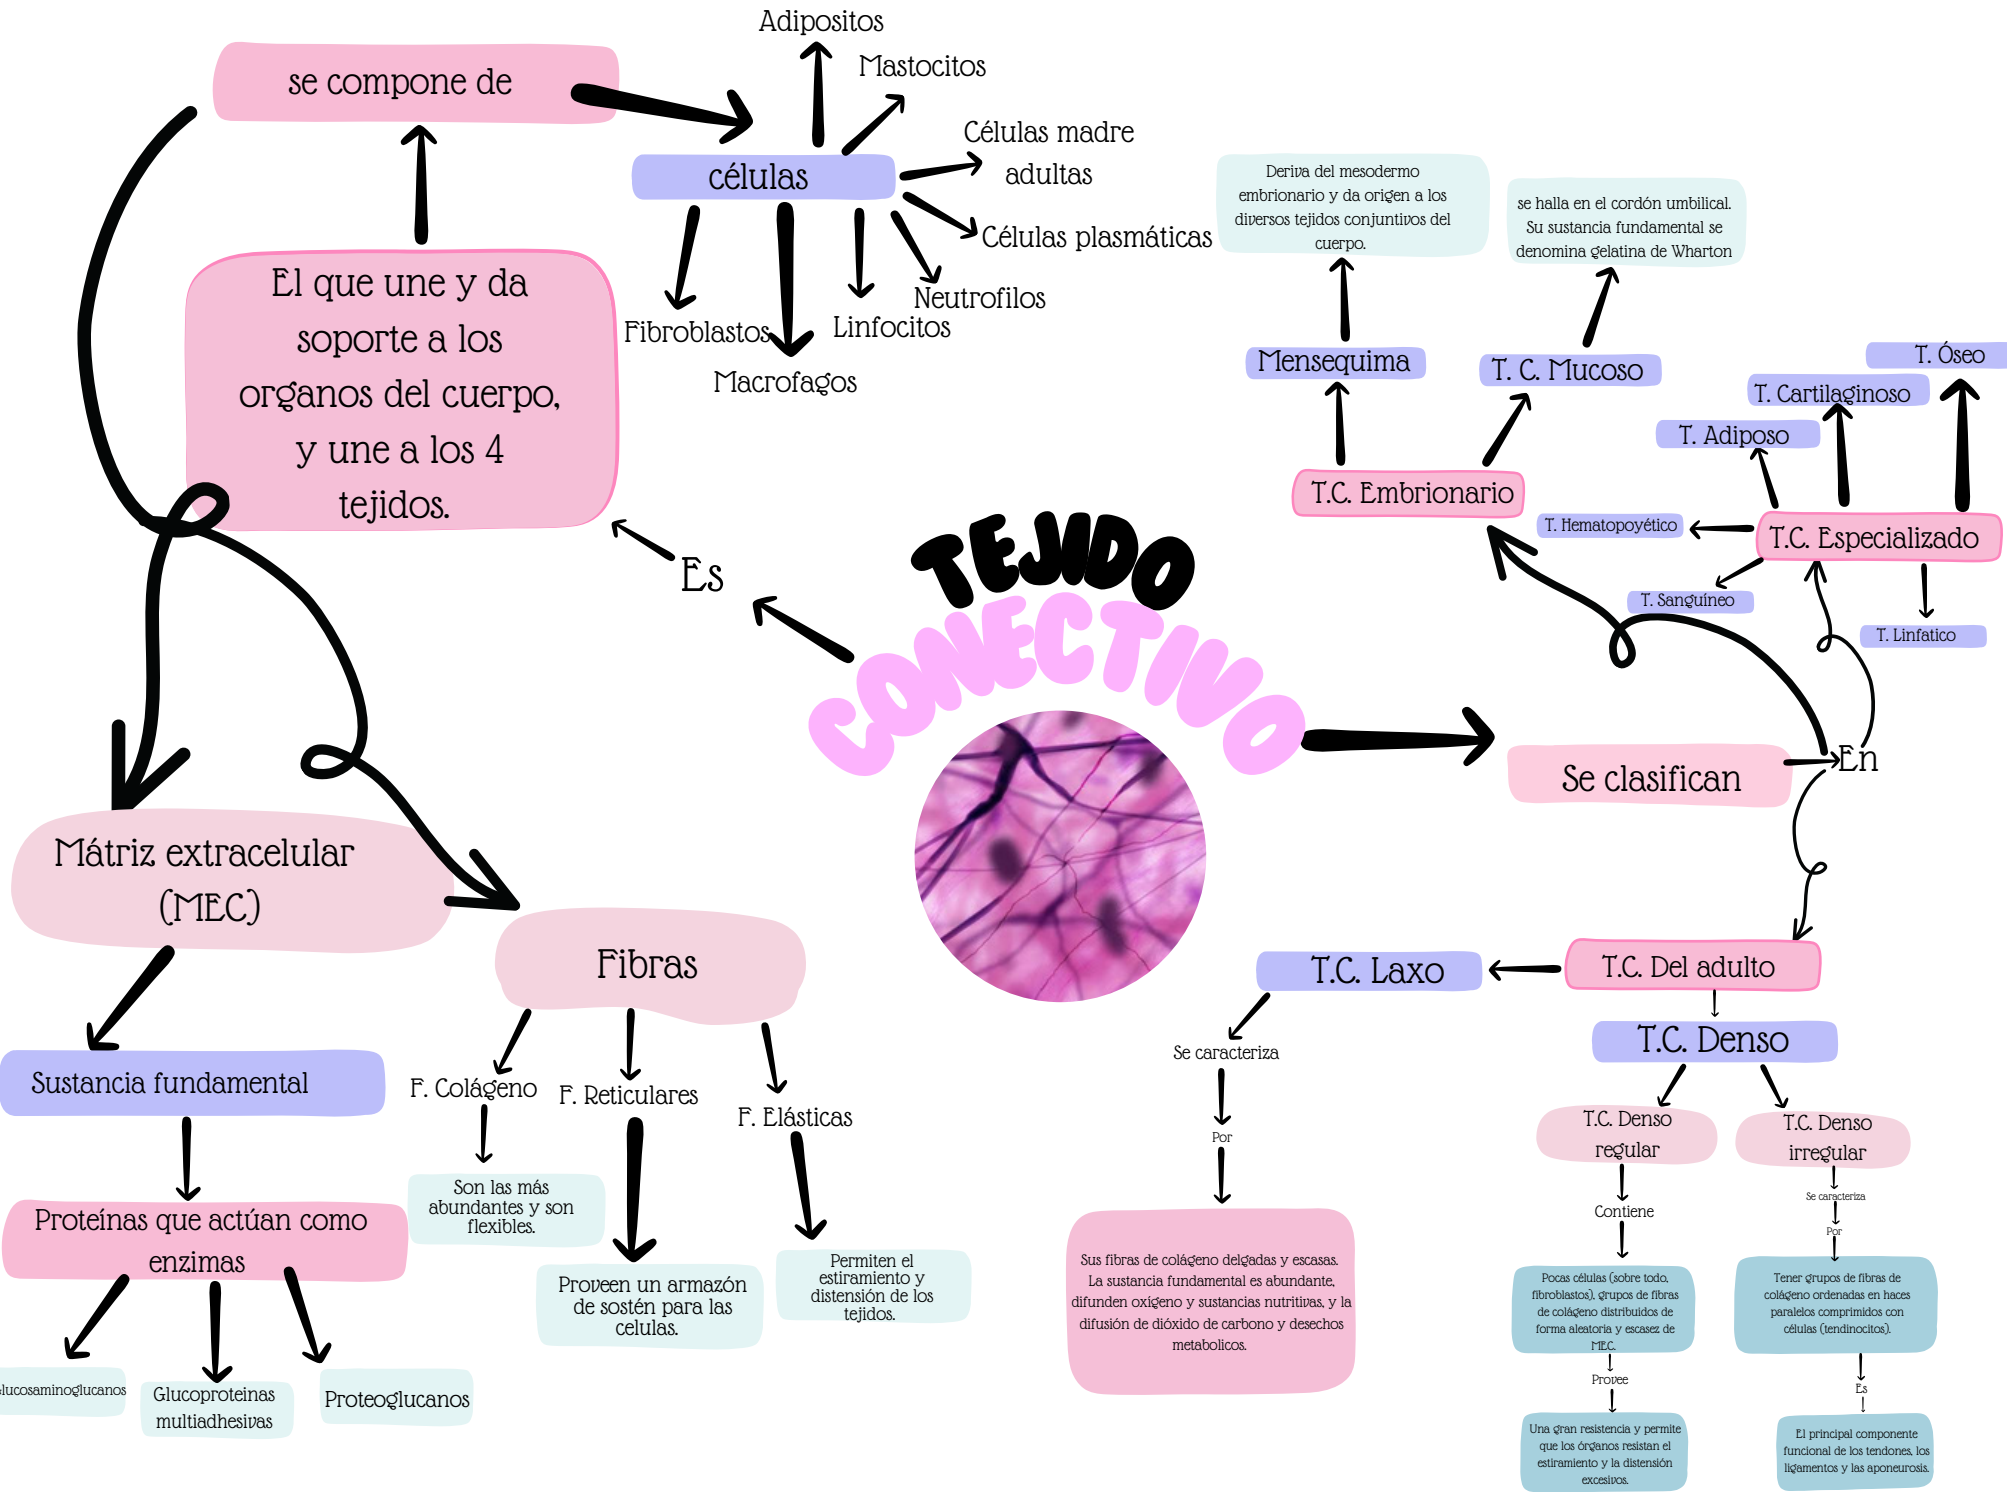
TEJIDO CONECTIVO

Es

El que une y da soporte a los organos del cuerpo, y une a los 4 tejidos.

se compone de

células

Adipositos
Mastocitos
Células madre adultas
Células plasmáticas
Neutrofilos
Linfocitos
Macrofagos
Fibroblastos

Mátriz extracelular (MEC)

Sustancia fundamental

Proteínas que actúan como enzimas

lucosaminoglucanos
Glucoproteinas multiadhesivas
Proteoglucanos

Fibras

F. Colágeno
Son las más abundantes y son flexibles.

F. Reticulares
Proveen un armazón de sostén para las células.

F. Elásticas
Permiten el estiramiento y distensión de los tejidos.

Se clasifican

En

T.C. Embrionario

Mensequima
Deriva del mesodermo embrionario y da origen a los diversos tejidos conjuntivos del cuerpo.

T. C. Mucoso
se halla en el cordón umbilical. Su sustancia fundamental se denomina gelatina de Wharton

T.C. Especializado
T. Óseo
T. Cartilaginoso
T. Adiposo
T. Hematopoyético
T. Sanguíneo
T. Linfatico

T.C. Del adulto

T.C. Laxo
Se caracteriza
Por
Sus fibras de colágeno delgadas y escasas. La sustancia fundamental es abundante, difunden oxígeno y sustancias nutritivas, y la difusión de dióxido de carbono y desechos metabolicos.

T.C. Denso

T.C. Denso regular
Contiene
Pocas células (sobre todo, fibroblastos), grupos de fibras de colágeno distribuidos de forma aleatoria y escasez de MEC.
Provee
Una gran resistencia y permite que los órganos resistan el estiramiento y la distensión excesivos.

T.C. Denso irregular
Se caracteriza
Por
Tener grupos de fibras de colágeno ordenadas en haces paralelos comprimidos con células (tendinocitos).
Es
El principal componente funcional de los tendones, los ligamentos y las aponeurosis.